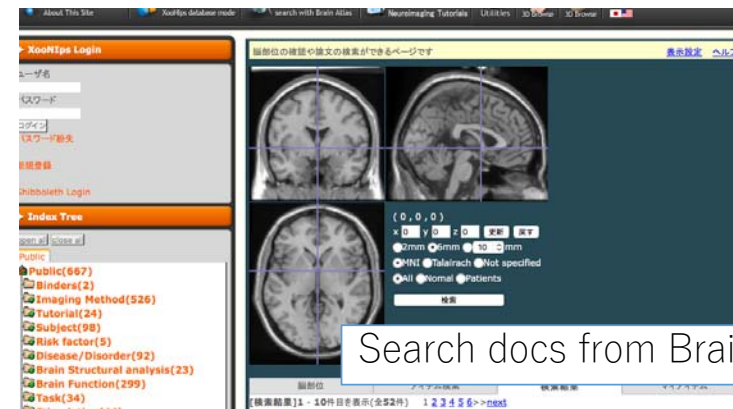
About This Site XooNIps database mode search with Brain Atlas Neuroimaging Tutorials Utilities 3D Browse 3D Browse

XooNIps Login

ューザ名

パスワード

ログイン

パスワード紛失

新規登録

Shibboleth Login

Index Tree

open all close all

Public

Public(667)

Binders(2)

Imaging Method(526)

Tutorial(24)

Subject(98)

Risk factor(5)

Disease/Disorder(92)

Brain Structural analysis(23)

Brain Function(299)

Task(34)

脳部位の確認や論文の検索ができるページです

表示設定 ヘルプ

( 0 , 0 , 0 )

x 0 y 0 z 0 更新 戻す

2mm 6mm 10 mm

MNI Talairach Not specified

All Nomal Patients

検索

Search docs from Brai

脳部位 アイテム検索 検索結果 マイアイテム

[検索結果]1 - 10件目を表示(全52件) 1 2 3 4 5 6 >>next